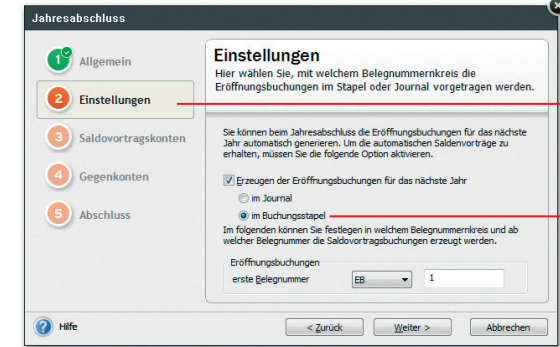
Jahresabschluss

1 Allgemein

2 Einstellungen

3 Saldovortragskonten

4 Gegenkonten

5 Abschluss

Einstellungen

Hier wählen Sie, mit welchem Belegnummernkreis die Eröffnungsbuchungen im Stapel oder Journal vorgetragen werden.

Sie können beim Jahresabschluss die Eröffnungsbuchungen für das nächste Jahr automatisch generieren. Um die automatischen Saldenvorträge zu erhalten, müssen Sie die folgende Option aktivieren.

Erzeugen der Eröffnungsbuchungen für das nächste Jahr

im Journal

im Buchungsstapel

Im folgenden können Sie festlegen in welchem Belegnummernkreis und ab welcher Belegnummer die Saldovortragsbuchungen erzeugt werden.

Eröffnungsbuchungen

erste Belegnummer

EB

1

Hilfe

< Zurück

Weiter >

Abbrechen